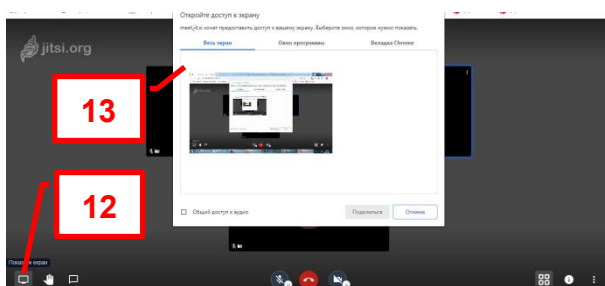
jitsi.org

Откройте доступ к экрану

meet.jit.si хочет предоставить доступ к вашему экрану. Выберите окно, которое нужно показать.

Весь экран

Окно программы

Вкладка Chrome

13

12

Общий доступ к аудио

Поделиться

Отмена

Показать экран